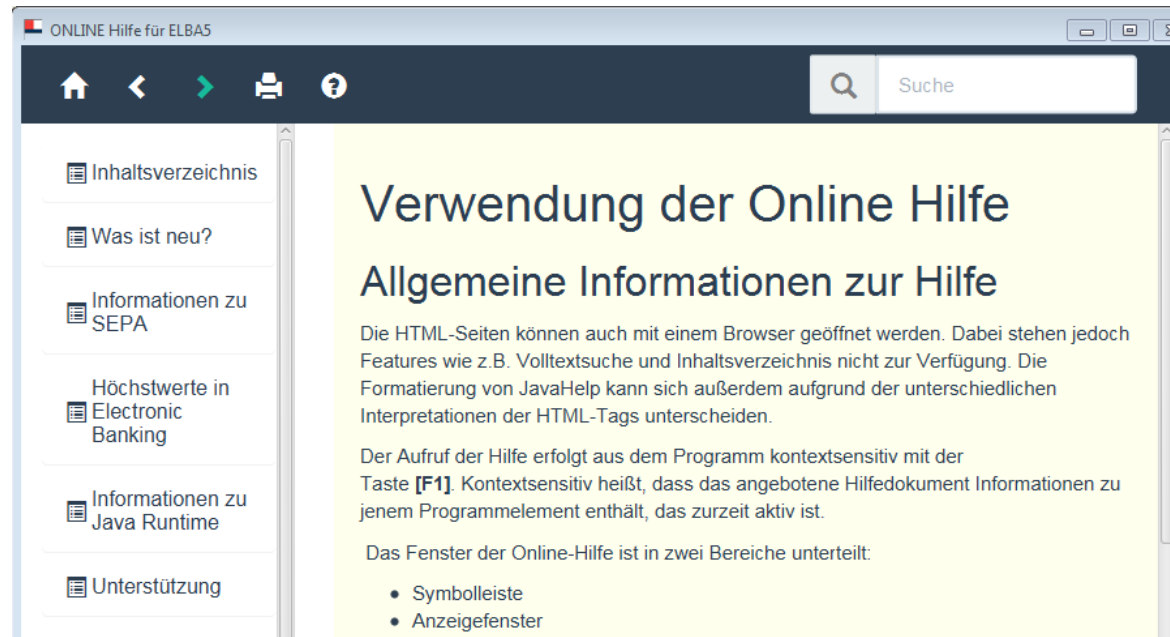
ONLINE Hilfe für ELBA5

Suche

Inhaltsverzeichnis

Was ist neu?

Informationen zu SEPA

Höchstwerte in Electronic Banking

Informationen zu Java Runtime

Unterstützung

Verwendung der Online Hilfe

Allgemeine Informationen zur Hilfe

Die HTML-Seiten können auch mit einem Browser geöffnet werden. Dabei stehen jedoch Features wie z.B. Volltextsuche und Inhaltsverzeichnis nicht zur Verfügung. Die Formatierung von JavaHelp kann sich außerdem aufgrund der unterschiedlichen Interpretationen der HTML-Tags unterscheiden.

Der Aufruf der Hilfe erfolgt aus dem Programm kontextsensitiv mit der Taste **[F1]**. Kontextsensitiv heißt, dass das angebotene Hilfedokument Informationen zu jenem Programmelement enthält, das zurzeit aktiv ist.

Das Fenster der Online-Hilfe ist in zwei Bereiche unterteilt:

- Symbolleiste
- Anzeigefenster